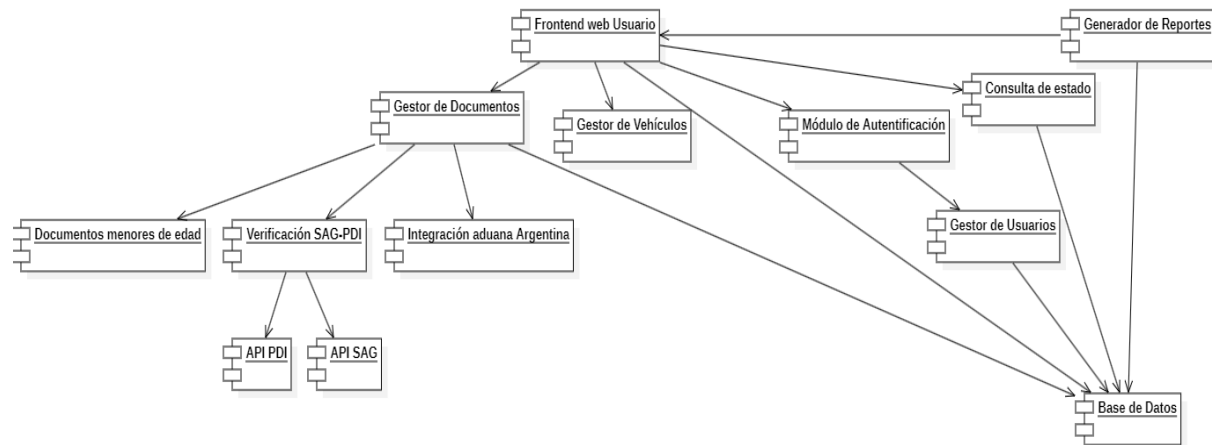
Frontend web Usuario

Generador de Reportes

Gestor de Documentos

Gestor de Vehículos

Módulo de Autentificación

Consulta de estado

Documentos menores de edad

Verificación SAG-PDI

Integración aduana Argentina

Gestor de Usuarios

API PDI

API SAG

Base de Datos